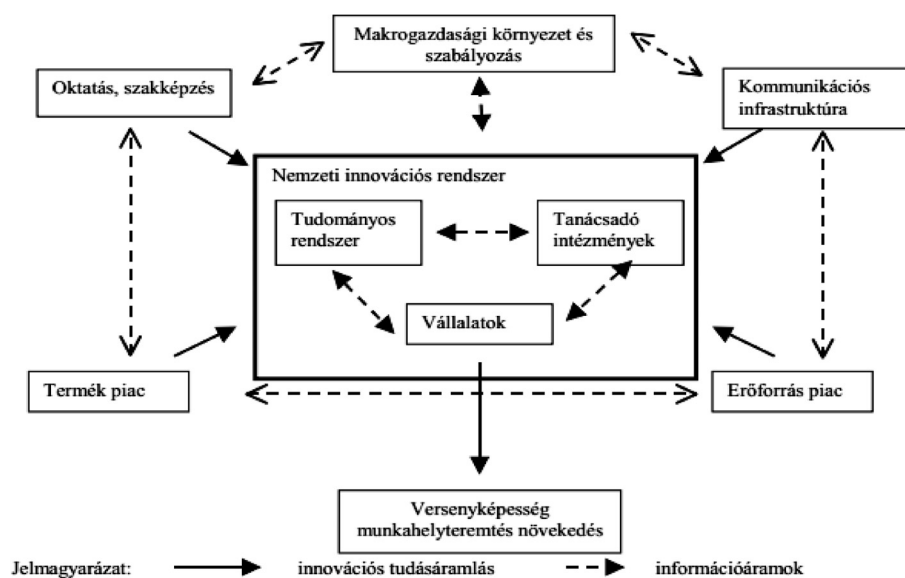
Makrogazdasági környezet és szabályozás

Oktatás, szakképzés

Kommunikációs infrastruktúra

Nemzeti innovációs rendszer

Tudományos rendszer

Tanácsadó intézmények

Vállalatok

Termék piac

Erőforrás piac

Versenyképesség munkahelyteremtés növekedés

Jelmagyarázat: innovációs tudásáramlás információáramok